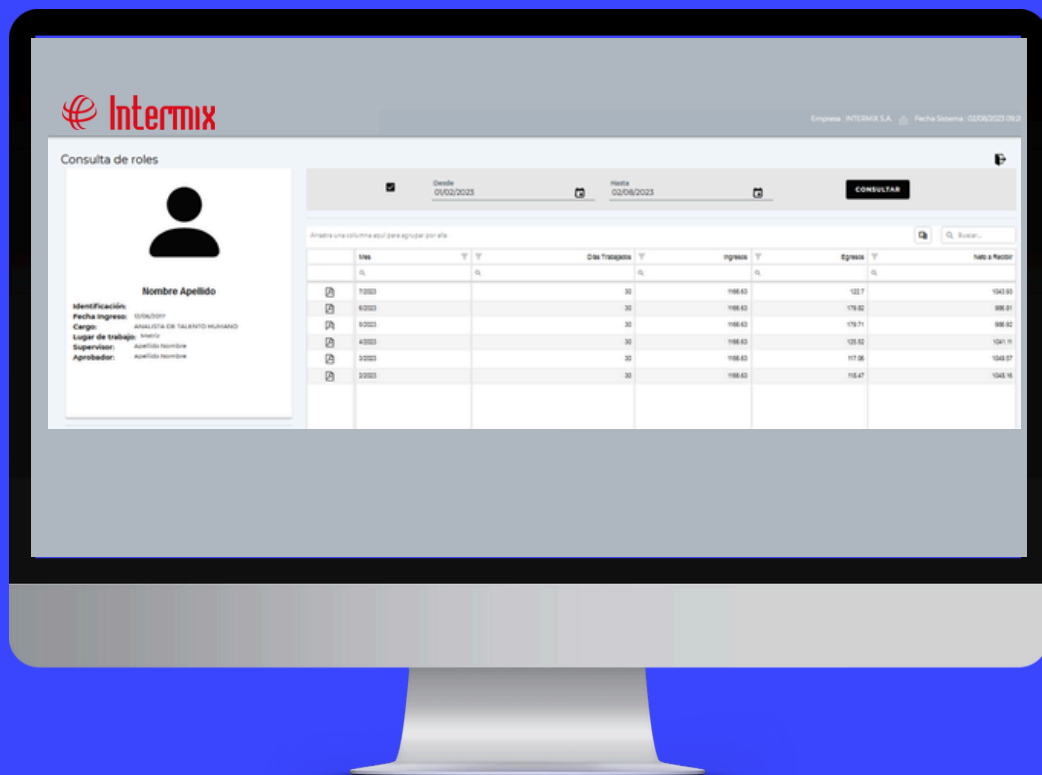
Intermix

Empresa : INTERMIX S.A. Fecha Sistema : 02/08/2023 09:2

Consulta de roles

Nombre Apellido
Identificación:
Fecha Ingreso: 12/06/2017
Cargo: ANALISTA DE TALENTO HUMANO
Lugar de trabajo: Matriz
Supervisor: Apellido Nombre
Aprobador: Apellido Nombre

Desde 01/02/2023
Hasta 02/08/2023
CONSULTAR

Arrastra una columna aquí para agrupar por ella

Buscar...

| | Mes | Días Trabajados | Ingresos | Egresos | Neto a Recibir |
|---|---|---|---|---|---|
| | 7/2023 | 30 | 1166.63 | 122.7 | 1043.93 |
| | 6/2023 | 30 | 1166.63 | 179.82 | 986.81 |
| | 5/2023 | 30 | 1166.63 | 179.71 | 986.92 |
| | 4/2023 | 30 | 1166.63 | 125.52 | 1041.11 |
| | 3/2023 | 30 | 1166.63 | 117.06 | 1049.57 |
| | 2/2023 | 30 | 1166.63 | 118.47 | 1048.16 |